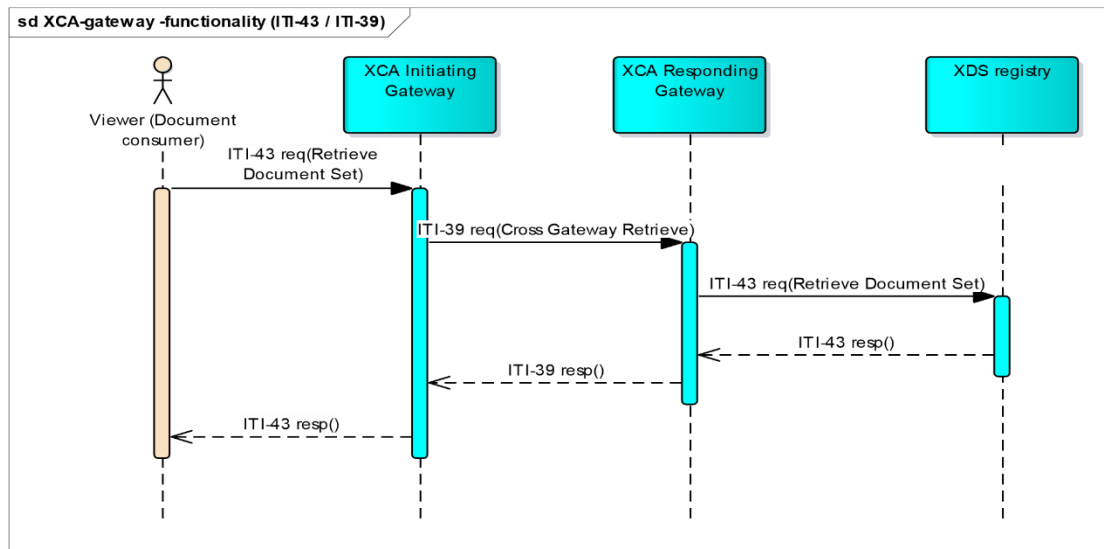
sd XCA-gateway -functionality (ITI-43 / ITI-39)

Viewer (Document consumer)

XCA Initiating Gateway

XCA Responding Gateway

XDS registry

ITI-43 req(Retrieve Document Set)

ITI-39 req(Cross Gateway Retrieve)

ITI-43 req(Retrieve Document Set)

ITI-43 resp()

ITI-39 resp()

ITI-43 resp()